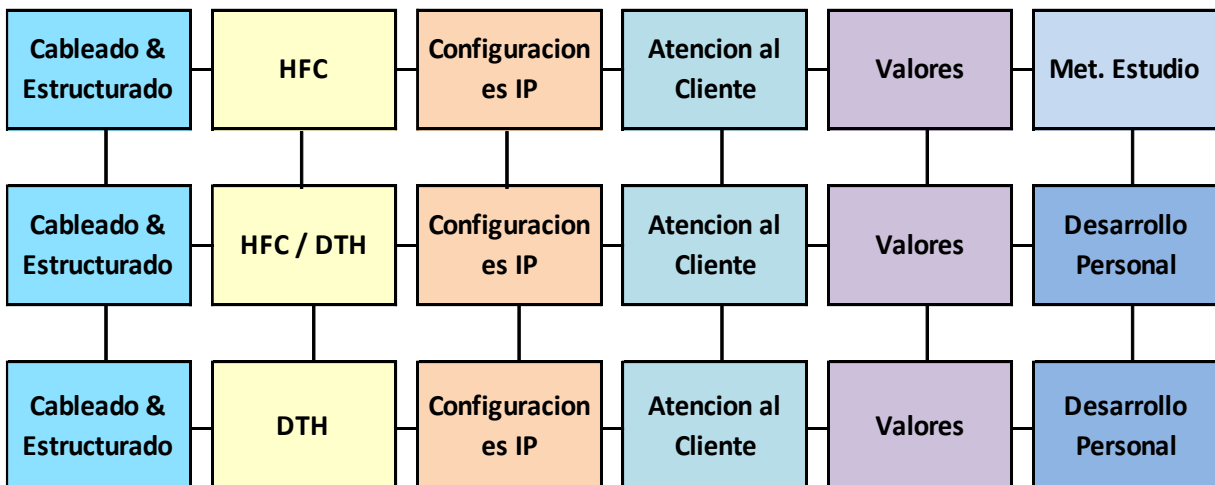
Cableado & Estructurado

HFC

Configuraciones IP

Atencion al Cliente

Valores

Met. Estudio

Cableado & Estructurado

HFC / DTH

Configuraciones IP

Atencion al Cliente

Valores

Desarrollo Personal

Cableado & Estructurado

DTH

Configuraciones IP

Atencion al Cliente

Valores

Desarrollo Personal